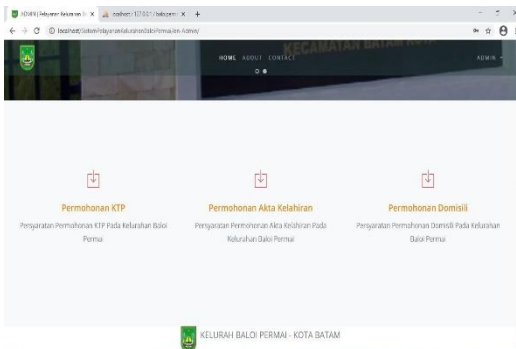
ADMIN | Pelayanan Kelurahan B × localhost / 127.0.0.1 / balojeam × +

localhost/SistemPelayananKelurahanBaloiPermai/en-Admin/

KECAMATAN BATAM KOTA

HOME ABOUT CONTACT

ADMIN

Permohonan KTP

Persyaratan Permohonan KTP Pada Kelurahan Baloi Permai

Permohonan Akta Kelahiran

Persyaratan Permohonan Akta Kelahiran Pada Kelurahan Baloi Permai

Permohonan Domisili

Persyaratan Permohonan Domisili Pada Kelurahan Baloi Permai

KELURAH BALOI PERMAI - KOTA BATAM